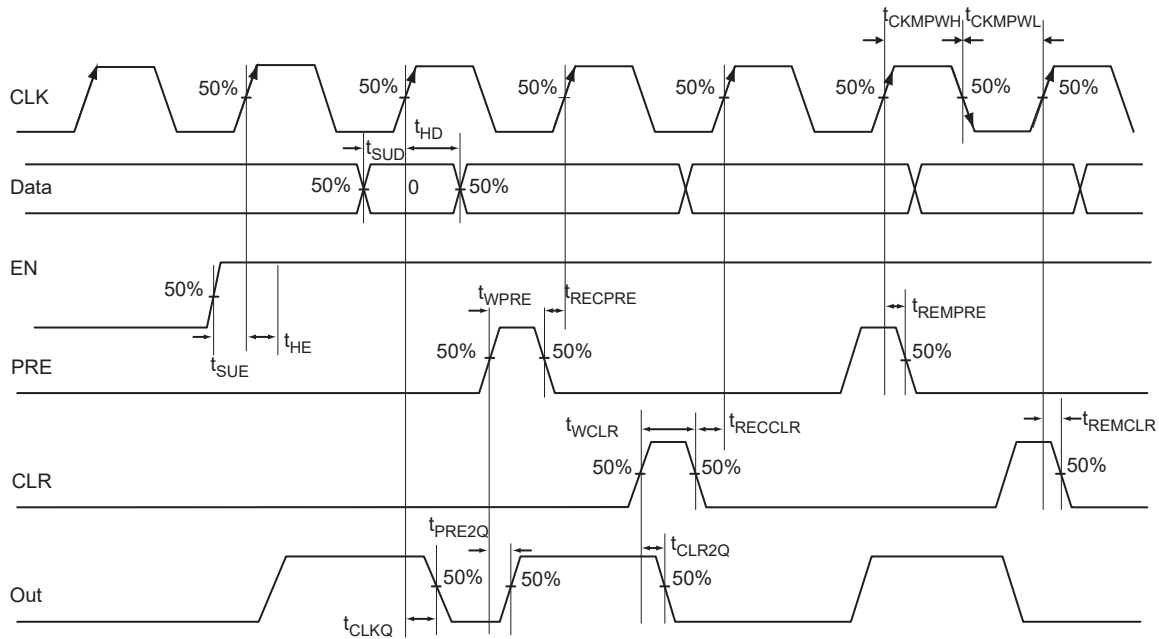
$t_{CKMPWH}$ $t_{CKMPWL}$

CLK

50% 50% 50% 50% 50% 50% 50% 50%

$t_{HD}$

$t_{SUD}$

Data

50% 0 50%

EN

50%

$t_{HE}$

$t_{SUE}$

$t_{WPRE}$ $t_{RECPRE}$

$t_{REMPRE}$

PRE

50% 50% 50%

$t_{WCLR}$ $t_{RECCLR}$

$t_{REMCLR}$

CLR

50% 50% 50%

$t_{PRE2Q}$

$t_{CLR2Q}$

Out

50% 50% 50%

$t_{CLKQ}$